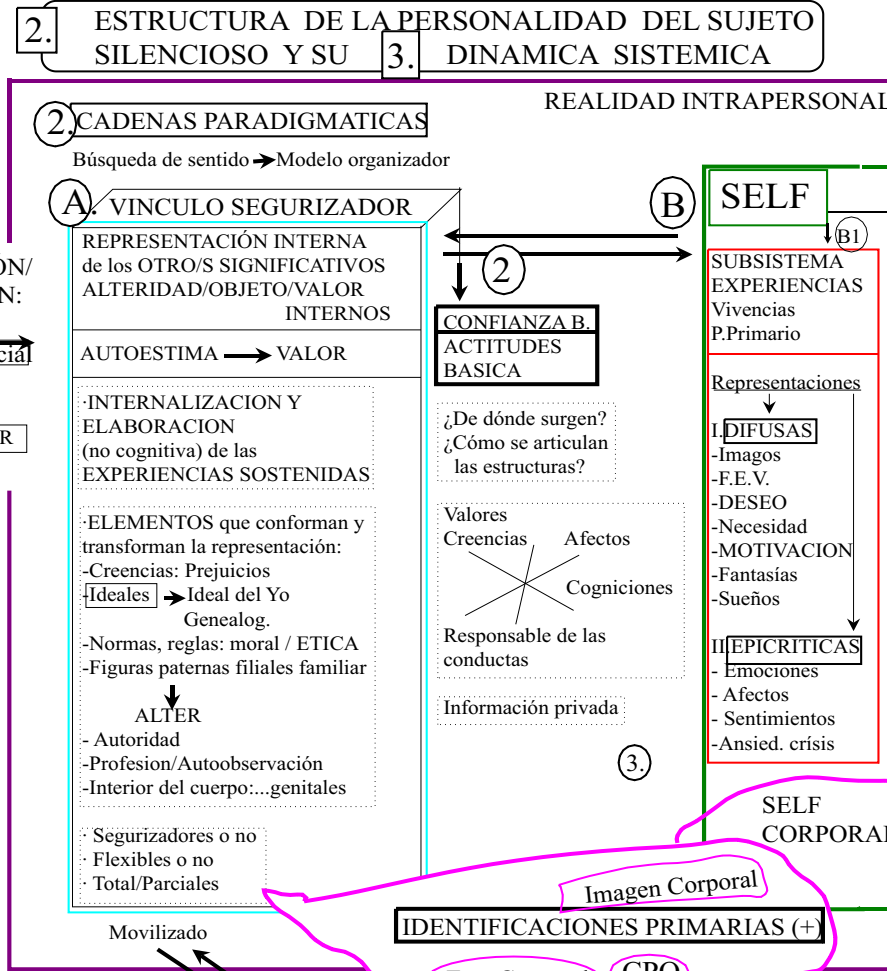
2. ESTRUCTURA DE LA PERSONALIDAD DEL SUJETO SILENCIOSO Y SU 3. DINAMICA SISTEMICA

REALIDAD INTRAPERSONAL

2. CADENAS PARADIGMATICAS

Búsqueda de sentido → Modelo organizador

ON/
N:
cial
R

A. VINCULO SEGURIZADOR

REPRESENTACIÓN INTERNA de los OTRO/S SIGNIFICATIVOS ALTERIDAD/OBJETO/VALOR INTERNOS

AUTOESTIMA → VALOR

·INTERNALIZACION Y ELABORACION (no cognitiva) de las EXPERIENCIAS SOSTENIDAS

·ELEMENTOS que conforman y transforman la representación:
-Creencias: Prejuicios
-Ideales → Ideal del Yo Genealog.
-Normas, reglas: moral / ETICA
-Figuras paternas filiales familiar
ALTER
- Autoridad
-Profesion/Autoobservación
-Interior del cuerpo:...genitales

· Segurizadores o no
· Flexibles o no
· Total/Parciales

Movilizado

2

CONFIANZA B.
ACTITUDES BASICA

¿De dónde surgen? ¿Cómo se articulan las estructuras?

Valores
Creencias
Afectos
Cognciones
Responsable de las conductas

Información privada

3.

B SELF

B1

SUBSISTEMA EXPERIENCIAS
Vivencias
P.Primario

Representaciones

I. DIFUSAS
-Imagos
-F.E.V.
-DESEO
-Necesidad
-MOTIVACION
-Fantasías
-Sueños

II. EPICRITICAS
- Emociones
- Afectos
- Sentimientos
-Ansied. crísis

SELF CORPORAL

Imagen Corporal

IDENTIFICACIONES PRIMARIAS (+)

CPO